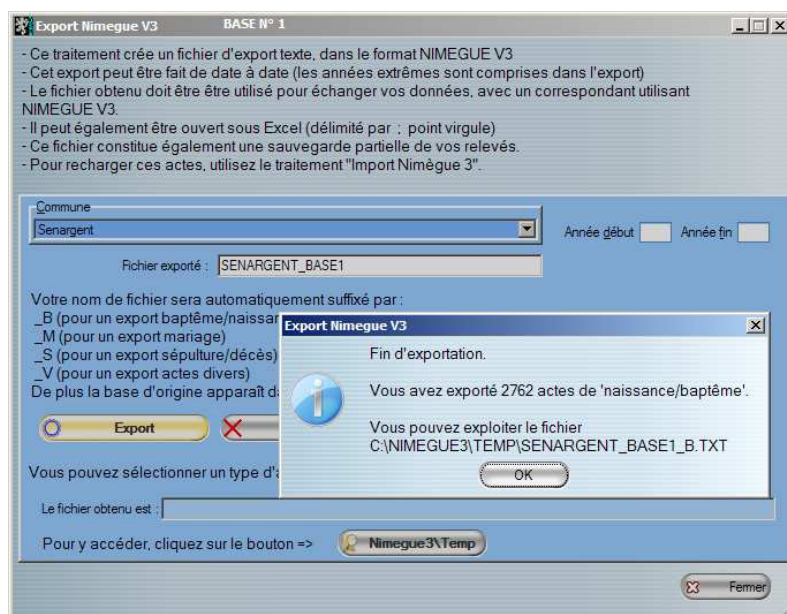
Export Nimegue V3    BASE N° 1

- Ce traitement crée un fichier d'export texte, dans le format NIMEGUE V3
- Cet export peut être fait de date à date (les années extrêmes sont comprises dans l'export)
- Le fichier obtenu doit être être utilisé pour échanger vos données, avec un correspondant utilisant NIMEGUE V3.
- Il peut également être ouvert sous Excel (délimité par ; point virgule)
- Ce fichier constitue également une sauvegarde partielle de vos relevés.
- Pour recharger ces actes, utilisez le traitement "Import Nimègue 3".

Commune
Senargent
Année début
Année fin

Fichier exporté : SENARGENT_BASE1

Votre nom de fichier sera automatiquement suffixé par :
_B (pour un export baptême/naissar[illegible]
_M (pour un export mariage)
_S (pour un export sépulture/décès)
_V (pour un export actes divers)
De plus la base d'origine apparaît d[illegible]

Export

Vous pouvez sélectionner un type d'a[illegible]

Le fichier obtenu est :

Pour y accéder, cliquez sur le bouton =>
Nimegue3\Temp

Fermer

Export Nimegue V3
Fin d'exportation.
Vous avez exporté 2762 actes de 'naissance/baptême'.
Vous pouvez exploiter le fichier
C:\NIMEGUE3\TEMP\SENARGENT_BASE1_B.TXT
OK